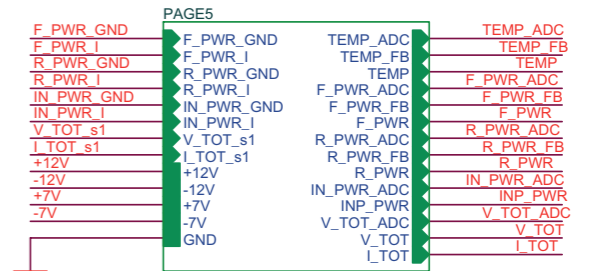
PAGE5

F_PWR_GND
F_PWR_I
R_PWR_GND
R_PWR_I
IN_PWR_GND
IN_PWR_I
V_TOT_s1
I_TOT_s1
+12V
-12V
+7V
-7V

F_PWR_GND
F_PWR_I
R_PWR_GND
R_PWR_I
IN_PWR_GND
IN_PWR_I
V_TOT_s1
I_TOT_s1
+12V
-12V
+7V
-7V
GND

TEMP_ADC
TEMP_FB
TEMP
F_PWR_ADC
F_PWR_FB
F_PWR
R_PWR_ADC
R_PWR_FB
R_PWR
IN_PWR_ADC
INP_PWR
V_TOT_ADC
V_TOT
I_TOT

TEMP_ADC
TEMP_FB
TEMP
F_PWR_ADC
F_PWR_FB
F_PWR
R_PWR_ADC
R_PWR_FB
R_PWR
IN_PWR_ADC
INP_PWR
V_TOT_ADC
V_TOT
I_TOT